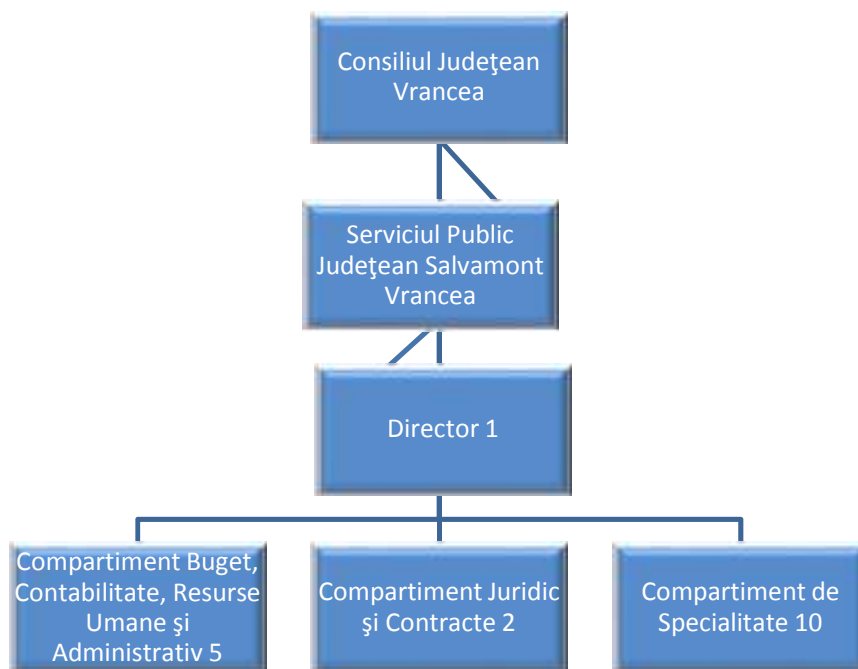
Consiliul Judeţean Vrancea

Serviciul Public Judeţean Salvamont Vrancea

Director 1

Compartiment Buget, Contabilitate, Resurse Umane şi Administrativ 5

Compartiment Juridic şi Contracte 2

Compartiment de Specialitate 10